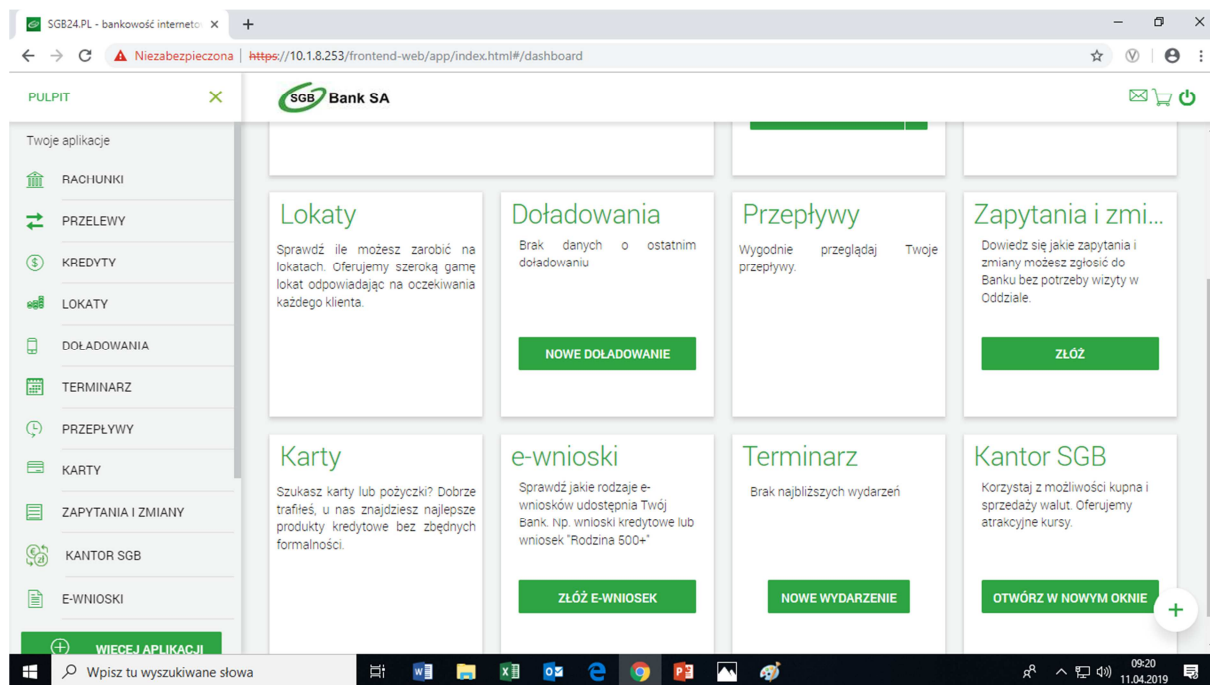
SGB24.PL - bankowość interneto ×

Niezabezpieczona | https://10.1.8.253/frontend-web/app/index.html#/dashboard

PULPIT

SGB Bank SA

Twoje aplikacje

RACHUNKI

PRZELEWY

KREDYTY

LOKATY

DOŁADOWANIA

TERMINARZ

PRZEPŁYWY

KARTY

ZAPYTANIA I ZMIANY

KANTOR SGB

E-WNIOSKI

WIĘCEJ APLIKACJI

Lokaty

Sprawdź ile możesz zarobić na lokatach. Oferujemy szeroką gamę lokat odpowiadając na oczekiwania każdego klienta.

Doładowania

Brak danych o ostatnim doładowaniu

NOWE DOŁADOWANIE

Przepływy

Wygodnie przeglądaj Twoje przepływy.

Zapytania i zmi...

Dowiedz się jakie zapytania i zmiany możesz zgłosić do Banku bez potrzeby wizyty w Oddziale.

ZŁÓŻ

Karty

Szukasz karty lub pożyczki? Dobrze trafiłeś, u nas znajdziesz najlepsze produkty kredytowe bez zbędnych formalności.

e-wnioski

Sprawdź jakie rodzaje e-wniosków udostępnia Twój Bank. Np. wnioski kredytowe lub wniosek "Rodzina 500+"

ZŁÓŻ E-WNIOSEK

Terminarz

Brak najbliższych wydarzeń

NOWE WYDARZENIE

Kantor SGB

Korzystaj z możliwości kupna i sprzedaży walut. Oferujemy atrakcyjne kursy.

OTWÓRZ W NOWYM OKNIE

Wpisz tu wyszukiwane słowa

09:20
11.04.2019